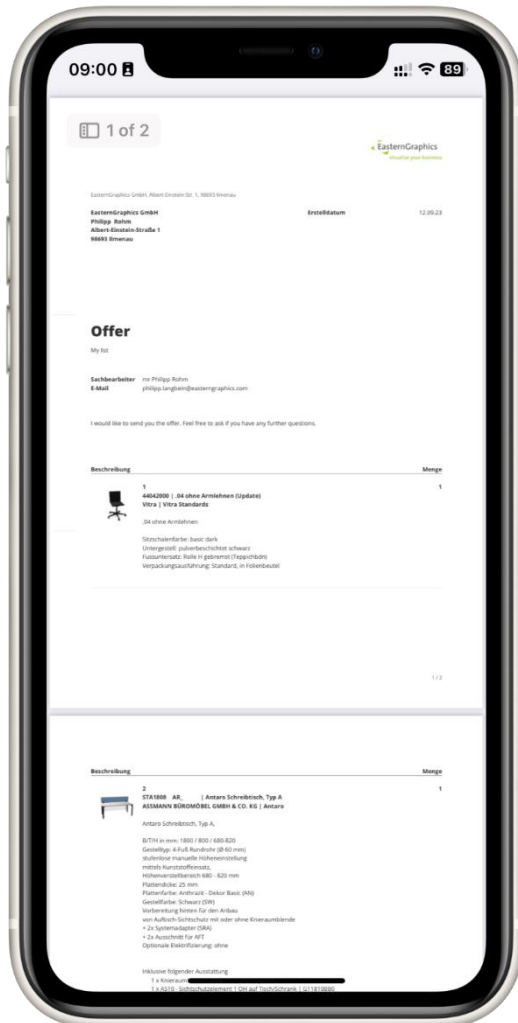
09:00

89

1 of 2

EasternGraphics
visualize your business

EasternGraphics GmbH, Albert-Einstein-Str. 1, 98693 Ilmenau

EasternGraphics GmbH
Philipp Rohm
Albert-Einstein-Straße 1
98693 Ilmenau

Erstelldatum 12.09.23

Offer

My list

Sachbearbeiter mr Philipp Rohm
E-Mail philipp.langbein@easterngraphics.com

I would like to send you the offer. Feel free to ask if you have any further questions.

| Beschreibung | Menge |
|---|---|
| 1<br>44042000 | .04 ohne Armlehnen (Update)<br>Vitra \| Vitra Standards<br><br>.04 ohne Armlehnen<br><br>Sitzschalenfarbe: basic dark<br>Untergestell: pulverbeschichtet schwarz<br>Fussuntersatz: Rolle H gebremst (Teppichbön)<br>Verpackungsausführung: Standard, in Folienbeutel | 1 |

1 / 2

| Beschreibung | Menge |
|---|---|
| 2<br>STA1808 AR, \| Antaro Schreibtisch, Typ A<br>ASSMANN BÜROMÖBEL GMBH & CO. KG \| Antaro<br><br>Antaro Schreibtisch, Typ A,<br><br>B/T/H in mm: 1800 / 800 / 680-820<br>Gestelltyp: 4-Fuß Rundrohr (Ø 60 mm)<br>stufenlose manuelle Höheneinstellung<br>mittels Kunststoffeinsatz,<br>Höhenverstellbereich 680 - 820 mm<br>Plattendicke: 25 mm<br>Plattenfarbe: Anthrazit - Dekor Basic (AN)<br>Gestellfarbe: Schwarz (SW)<br>Vorbereitung hinten für den Anbau<br>von Aufloch-Sichtschutz mit oder ohne Knieraumblende<br>+ 2x Systemadapter (SRA)<br>+ 2x Ausschnitt für AFT<br>Optionale Elektrifizierung: ohne<br><br>Inklusive folgender Ausstattung<br>1 x Knieraum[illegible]<br>1 x AS16 - Sichtschutzelement 1 OH auf TischSchrank \| G11810880 | 1 |